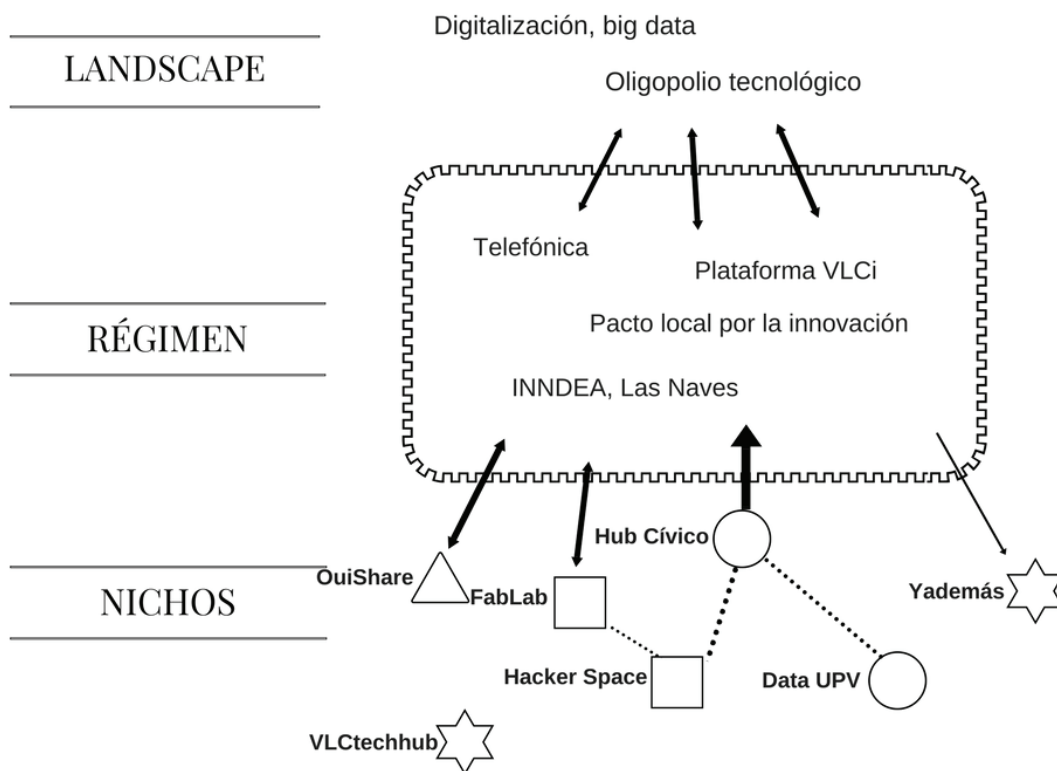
LANDSCAPE

Digitalización, big data

Oligopolio tecnológico

RÉGIMEN

Telefónica

Plataforma VLCi

Pacto local por la innovación

INNDEA, Las Naves

NICHOS

Hub Cívico

OuiShare

FabLab

Yademás

Hacker Space

Data UPV

VLCtechhub